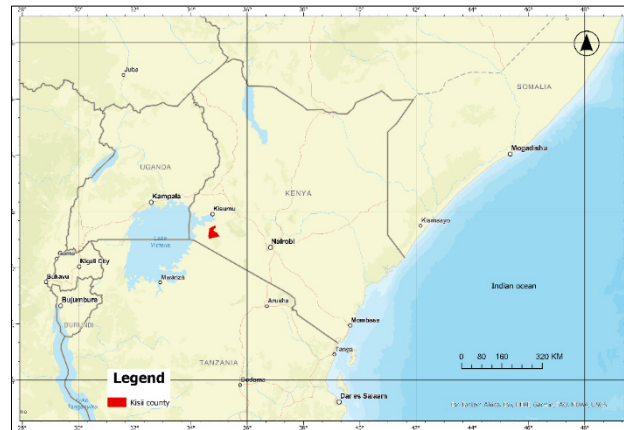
28° 30° 32° 34° 36° 38° 40° 42° 44° 46° 48°

N

Juba

SOMALIA

UGANDA

Kampala

KENYA

Kisumu

Mogadishu

Lake Victoria

Nairobi

Kismaayo

Goma

Kigali City

Bukavu

Mwanza

Bujumbura

BURUNDI

Arusha

Indian ocean

Mombasa

Tanga

0 80 160 320 KM

TANZANIA

Legend

Dodoma

Kisii county

Dar es Salaam

Lake Tanganyika

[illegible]